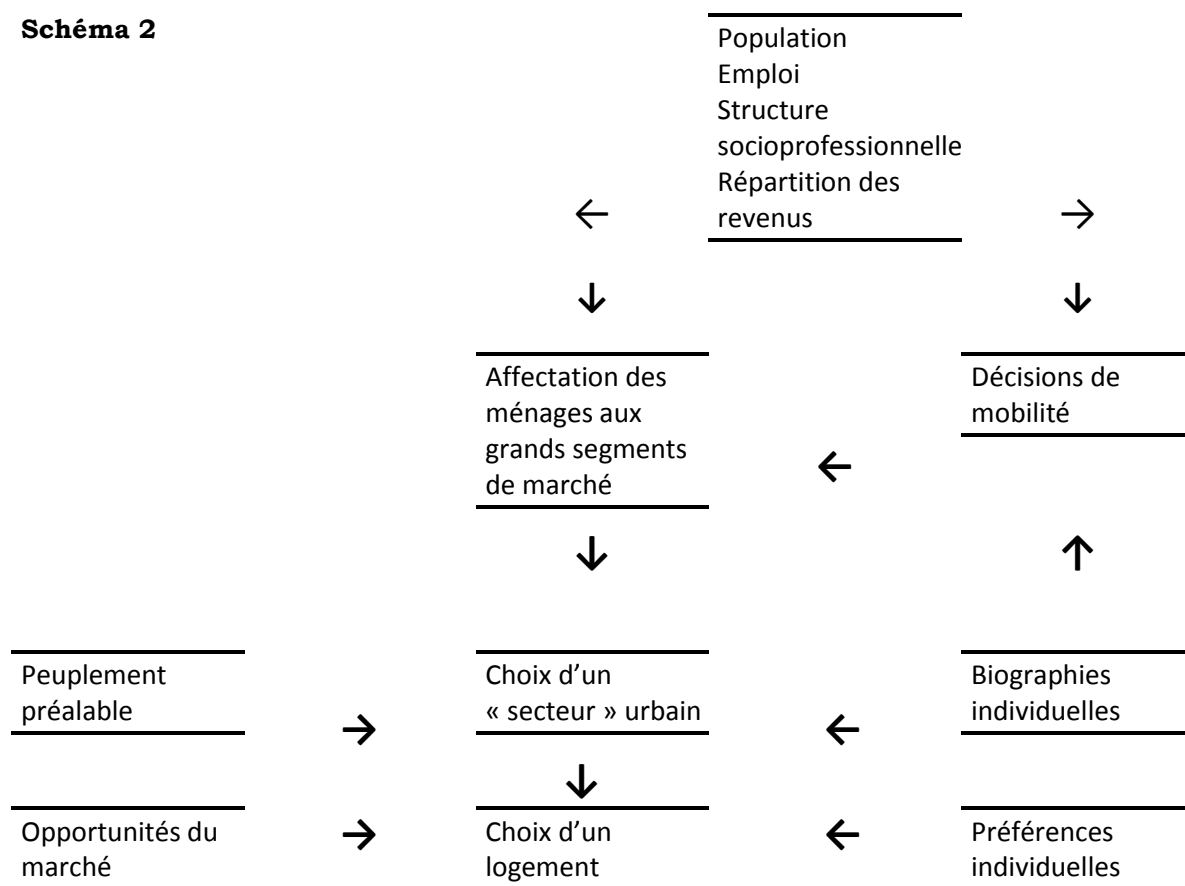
Schéma 2

Population
Emploi
Structure socioprofessionnelle
Répartition des revenus

Affectation des ménages aux grands segments de marché

Décisions de mobilité

Peuplement préalable

Choix d'un « secteur » urbain

Biographies individuelles

Opportunités du marché

Choix d'un logement

Préférences individuelles